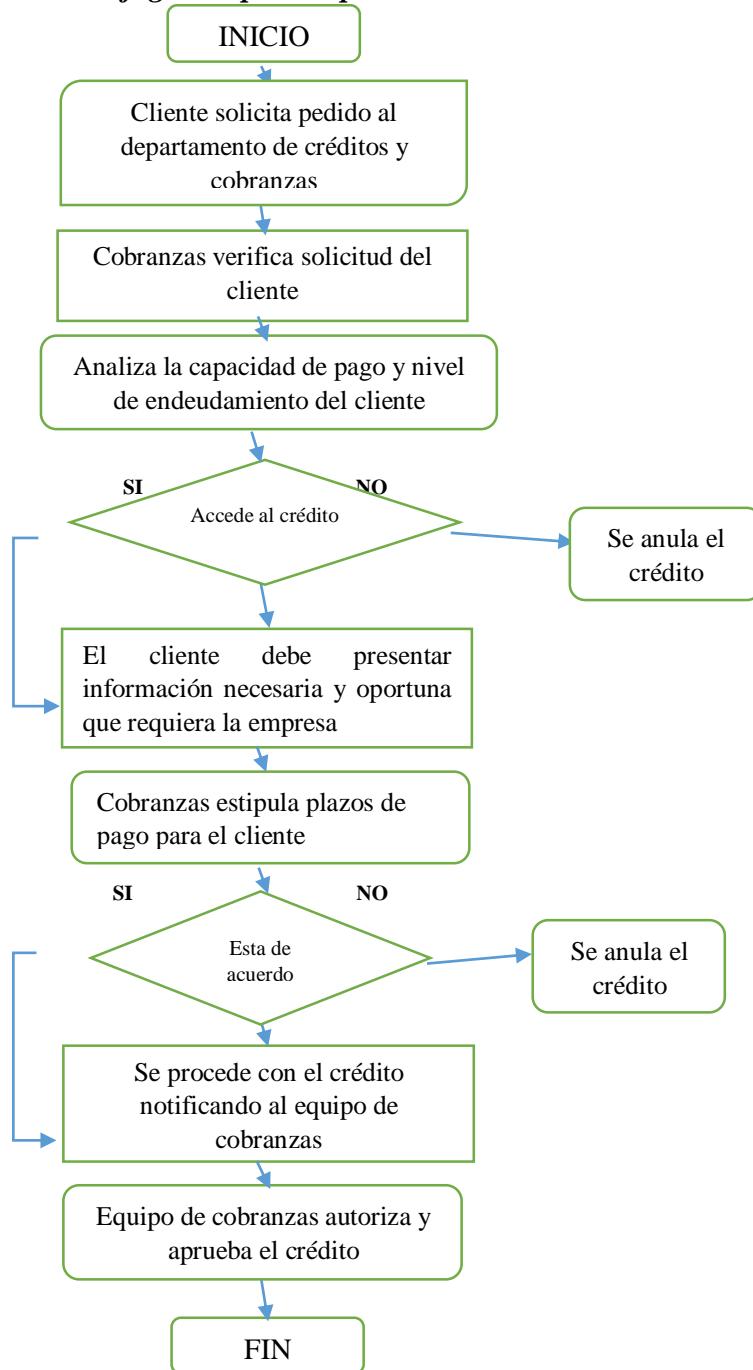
INICIO

Cliente solicita pedido al departamento de créditos y cobranzas

Cobranzas verifica solicitud del cliente

Analiza la capacidad de pago y nivel de endeudamiento del cliente

SI

NO

Accede al crédito

Se anula el crédito

El cliente debe presentar información necesaria y oportuna que requiera la empresa

Cobranzas estipula plazos de pago para el cliente

SI

NO

Esta de acuerdo

Se anula el crédito

Se procede con el crédito notificando al equipo de cobranzas

Equipo de cobranzas autoriza y aprueba el crédito

FIN